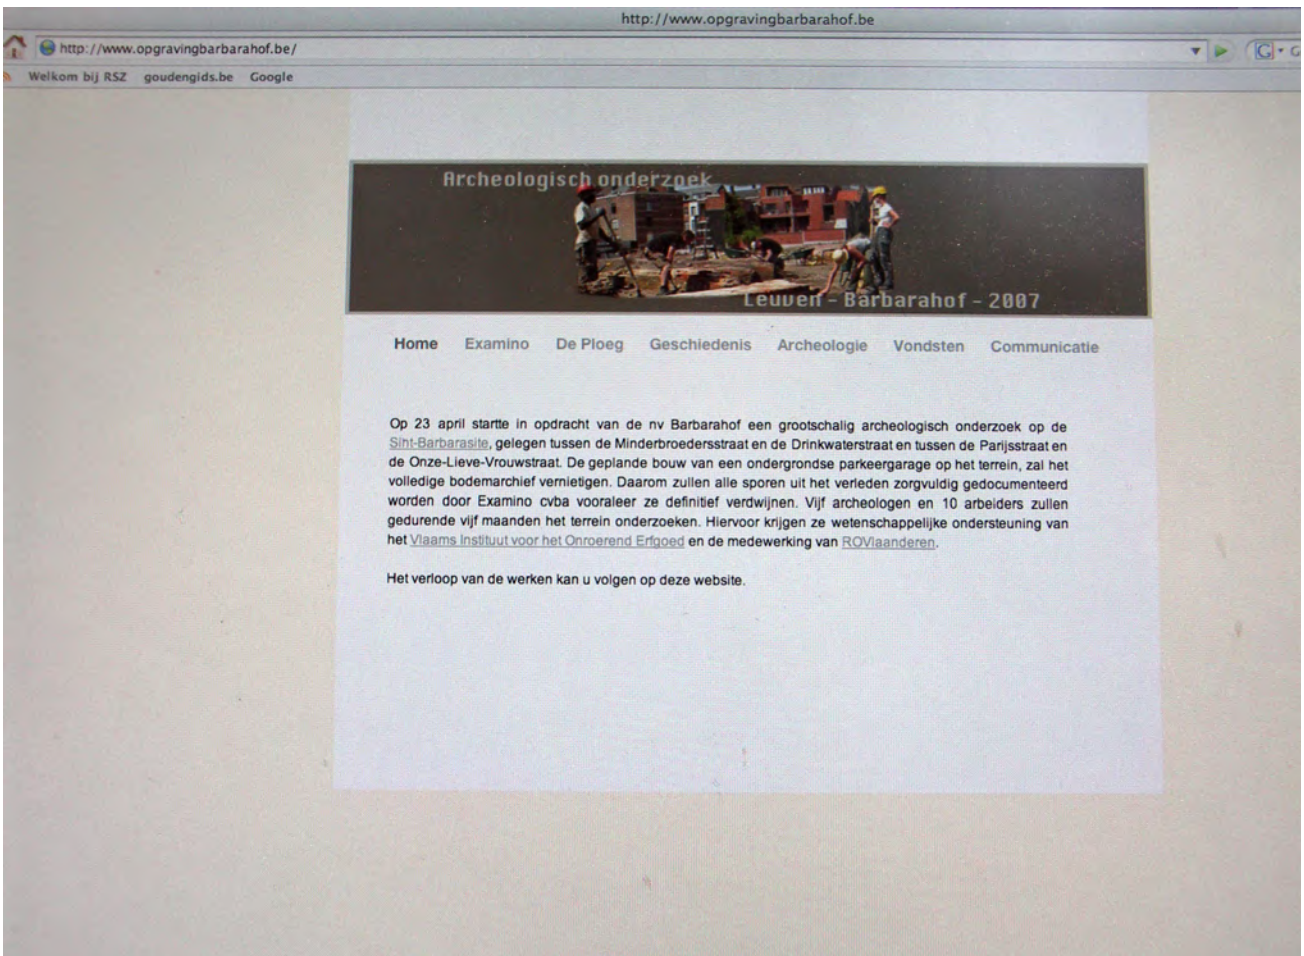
http://www.opgravingbarbarahof.be

http://www.opgravingbarbarahof.be/

Welkom bij RSZ goudengids.be Google

Archeologisch onderzoek

Leuven - Barbarahof - 2007

Home Examino De Ploeg Geschiedenis Archeologie Vondsten Communicatie

Op 23 april startte in opdracht van de nv Barbarahof een grootschalig archeologisch onderzoek op de Sint-Barbarasite, gelegen tussen de Minderbroedersstraat en de Drinkwaterstraat en tussen de Parijsstraat en de Onze-Lieve-Vrouwstraat. De geplande bouw van een ondergrondse parkeergarage op het terrein, zal het volledige bodemarchief vernietigen. Daarom zullen alle sporen uit het verleden zorgvuldig gedocumenteerd worden door Examino cvba vooraleer ze definitief verdwijnen. Vijf archeologen en 10 arbeiders zullen gedurende vijf maanden het terrein onderzoeken. Hiervoor krijgen ze wetenschappelijke ondersteuning van het Vlaams Instituut voor het Onroerend Erfgoed en de medewerking van ROVlaanderen.

Het verloop van de werken kan u volgen op deze website.